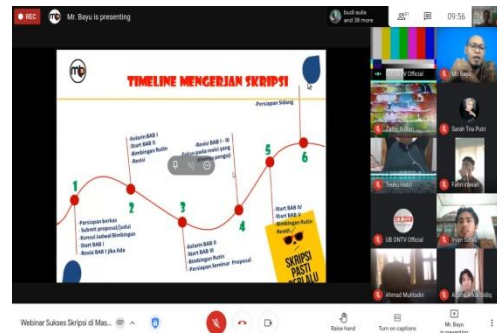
REC

Mr. Bayu is presenting

budi aulia and 38 more

09:56

TIMELINE MENGERJAN SKRIPSI

-Persiapan Sidang

-Kelarin BAB I
-Start BAB II
-Bimbingan Rutin
-Revisi

-Revisi BAB I - III
Fokus pada revisi yang diberikan penguji

1

2

3

4

5

6

-Persiapan berkas
-Submit proposal/judul
-Konsul Jadwal Bimbingan
-Start BAB I
-Revisi BAB I jika Ada

-Kelarin BAB II
-Start BAB III
-Bimbingan Rutin
-Persiapan Seminar Proposal

-Start BAB IV
-Start BAB V
-Bimbingan Rutin
-Revisi

SKRIPSI PASTI BERLALU

UB IV Official

Mr. Bayu

Zaffie Rofian

Sarah Tria Putri

Teuku Hafid

Fahri Ichwan

UB SNTV Official

Irvan Septi

Ahmad Mufidin

Webinar Sukses Skripsi di Mas...

Raise hand

Turn on captions

Mr. Bayu is presenting